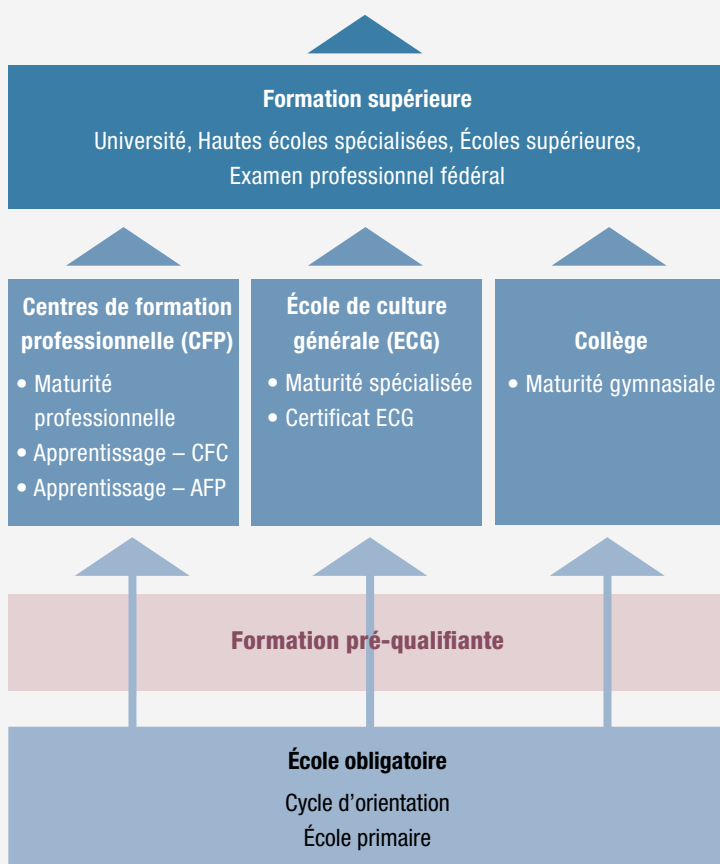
Formation supérieure

Université, Hautes écoles spécialisées, Écoles supérieures, Examen professionnel fédéral

Centres de formation professionnelle (CFP)

• Maturité professionnelle
• Apprentissage – CFC
• Apprentissage – AFP

École de culture générale (ECG)

• Maturité spécialisée
• Certificat ECG

Collège

• Maturité gymnasiale

Formation pré-qualifiante

École obligatoire

Cycle d’orientation

École primaire